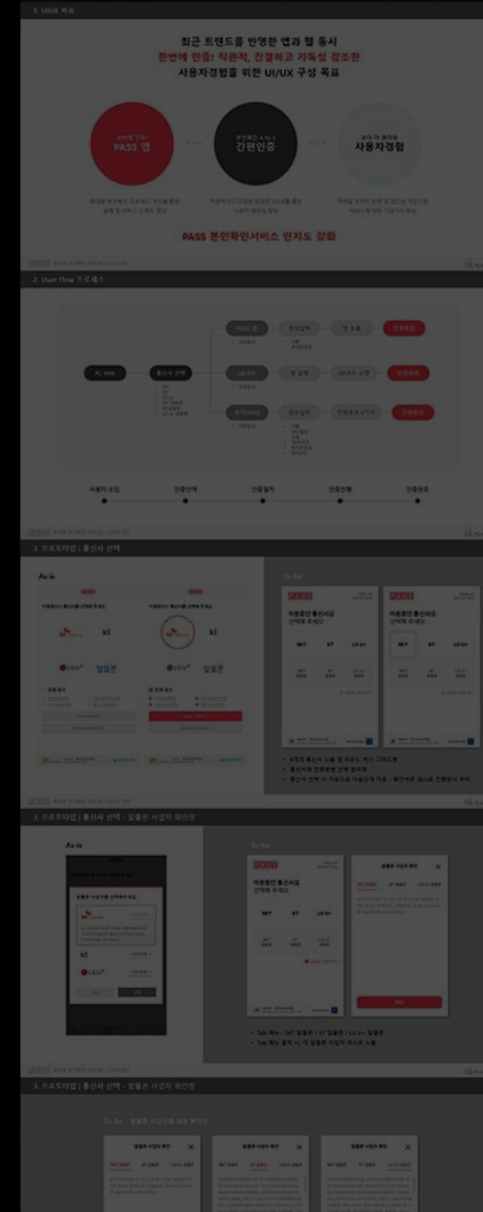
1. UI/UX 목표

최근 트렌드를 반영한 앱과 웹 동시
한번에 인증! 직관적, 간결하고 가독성 강조한
사용자경험을 위한 UI/UX 구성 목표

PASS 앱

간편인증

사용자경험

PASS 본인확인서비스 인지도 강화

2. User Flow 프로세스

PC Web

통신사 선택

PASS 앱

인증완료

인증완료

인증완료

3. 프로토타입 | 통신사 선택

As-is

kt

알뜰폰

kt

알뜰폰

To-be

PASS

SKT

KT

LG U+

PASS

SKT

KT

LG U+

3. 프로토타입 | 통신사 선택 - 알뜰폰 사업자 확인창

As-is

kt

To-be

PASS

SKT

KT

LG U+

알뜰폰 사업자 확인

3. 프로토타입 | 통신사 선택 - 알뜰폰 사업자 확인창

알뜰폰 사업자 확인

알뜰폰 사업자 확인

알뜰폰 사업자 확인